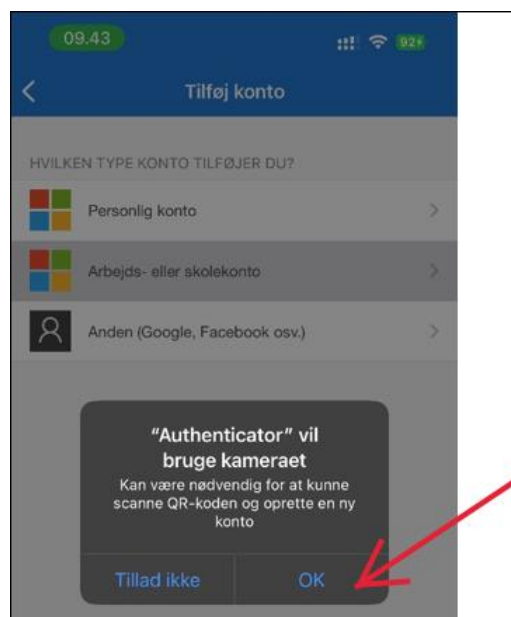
09.43

92+

Tilføj konto

HVILKEN TYPE KONTO TILFØJER DU?

Personlig konto

Arbejds- eller skolekonto

Anden (Google, Facebook osv.)

"Authenticator" vil bruge kameraet

Kan være nødvendig for at kunne scanne QR-koden og oprette en ny konto

Tillad ikke

OK